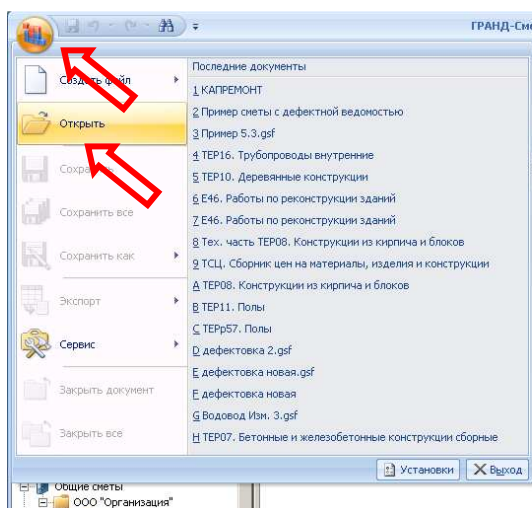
ГРАНД-См

Созд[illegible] файл

Открыть

Сохра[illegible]

Сохранить все

Сохранить как

Экспорт

Сервис

Закрыть документ

Закрыть все

Последние документы

1 КАПРЕМОНТ
2 Пример сметы с дефектной ведомостью
3 Пример 5.3.gsf
4 ТЕР16. Трубопроводы внутренние
5 ТЕР10. Деревянные конструкции
6 Е46. Работы по реконструкции зданий
7 Е46. Работы по реконструкции зданий
8 Тех. часть ТЕР08. Конструкции из кирпича и блоков
9 ТСЦ. Сборник цен на материалы, изделия и конструкции
А ТЕР08. Конструкции из кирпича и блоков
В ТЕР11. Полы
С ТЕРр57. Полы
D дефектовка 2.gsf
Е дефектовка новая.gsf
F дефектовка новая
G Водовод Изм. 3.gsf
Н ТЕР07. Бетонные и железобетонные конструкции сборные

Установки
Выход

Общие сметы
ООО "Организация"